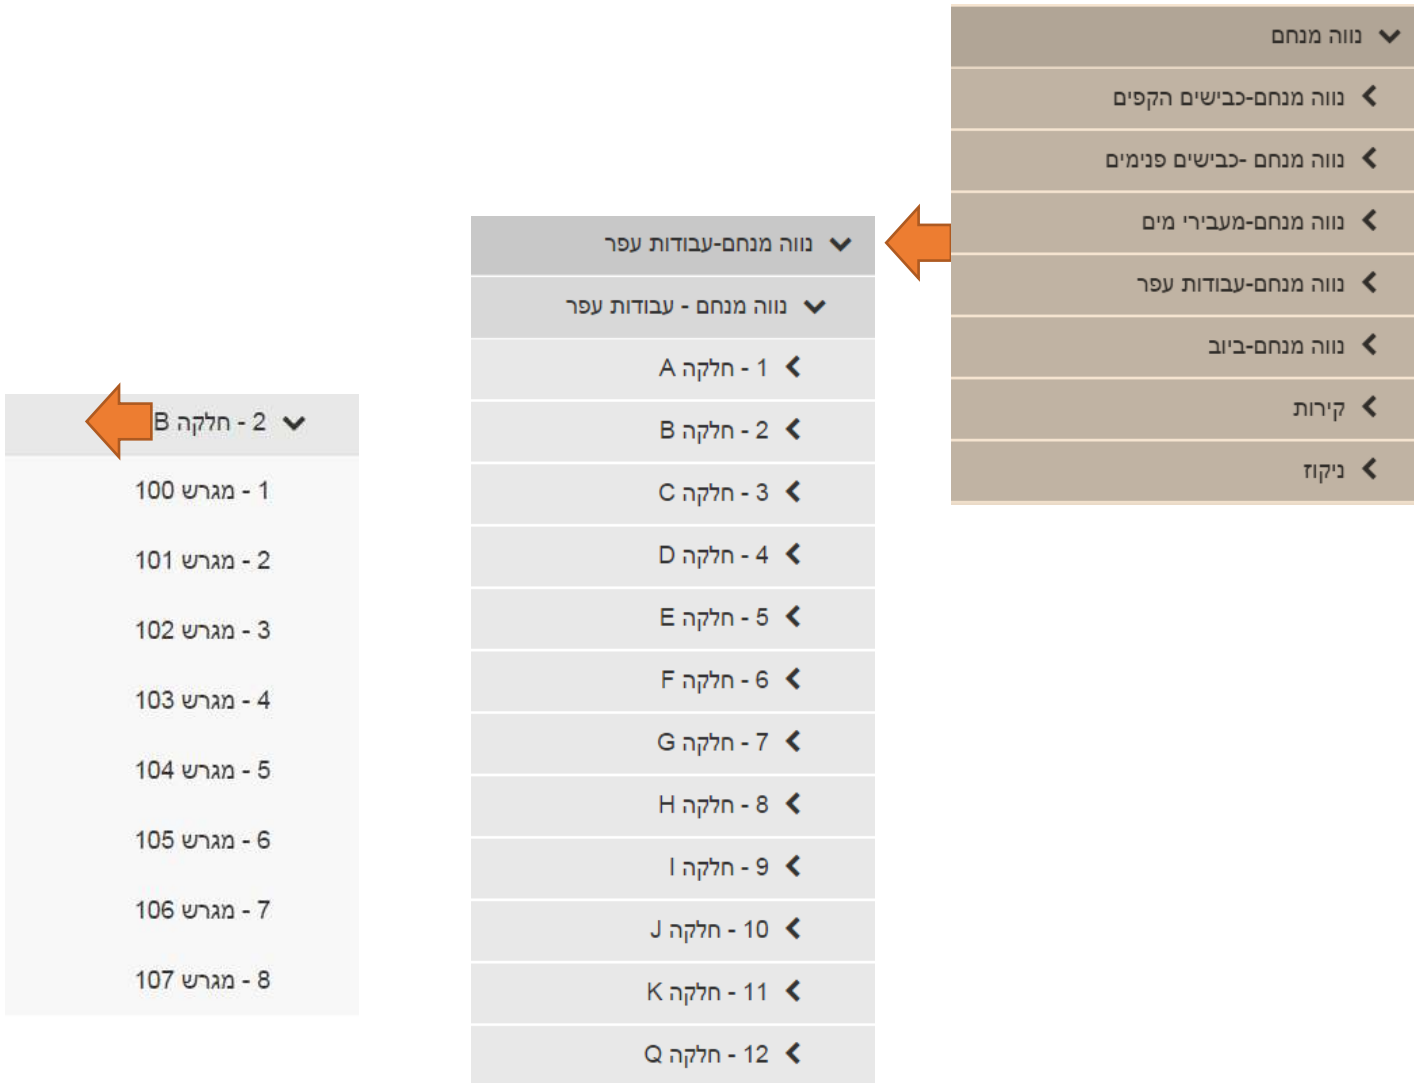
נווה מנחם
נווה מנחם-כבישים הקפים
נווה מנחם -כבישים פנימים
נווה מנחם-מעבירי מים
נווה מנחם-עבודות עפר
נווה מנחם-ביוב
קירות
ניקוז

נווה מנחם-עבודות עפר
נווה מנחם - עבודות עפר
1 - חלקה A
2 - חלקה B
3 - חלקה C
4 - חלקה D
5 - חלקה E
6 - חלקה F
7 - חלקה G
8 - חלקה H
9 - חלקה I
10 - חלקה J
11 - חלקה K
12 - חלקה Q

2 - חלקה B
1 - מגרש 100
2 - מגרש 101
3 - מגרש 102
4 - מגרש 103
5 - מגרש 104
6 - מגרש 105
7 - מגרש 106
8 - מגרש 107